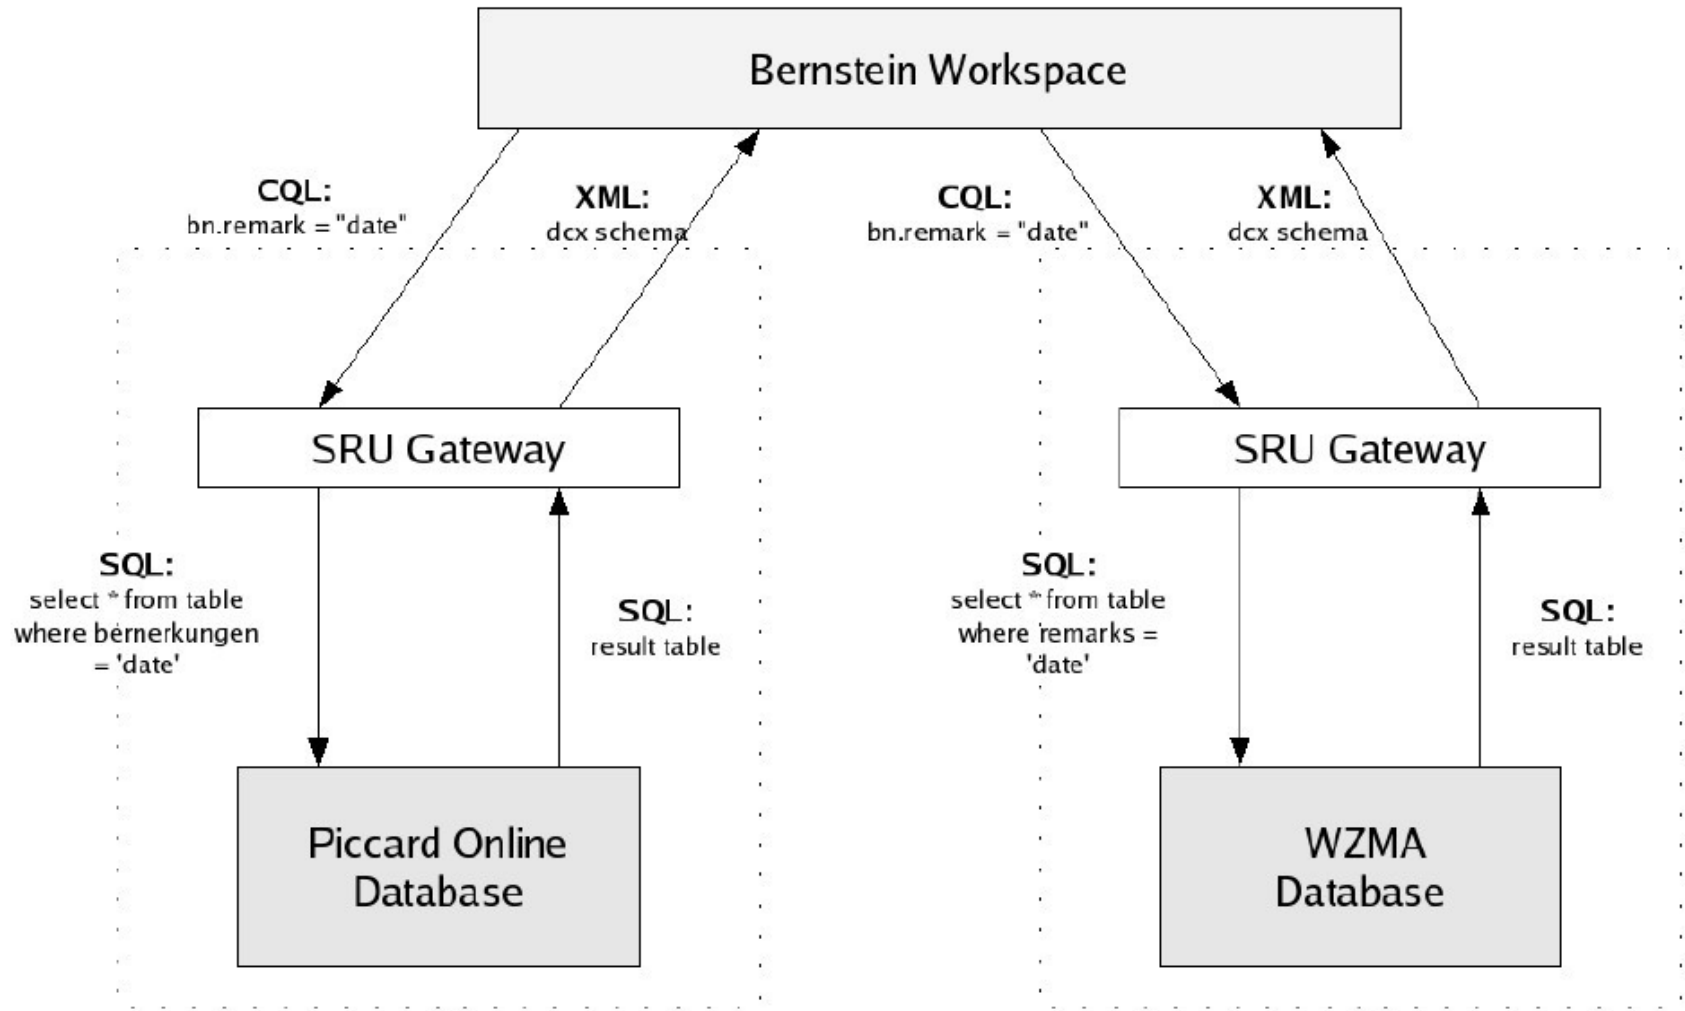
Bernstein Workspace

CQL:
bn.remark = "date"

XML:
dcx schema

CQL:
bn.remark = "date"

XML:
dcx schema

SRU Gateway

SRU Gateway

SQL:
select * from table where bemerkungen = 'date'

SQL:
result table

SQL:
select * from table where remarks = 'date'

SQL:
result table

Piccard Online Database

WZMA Database